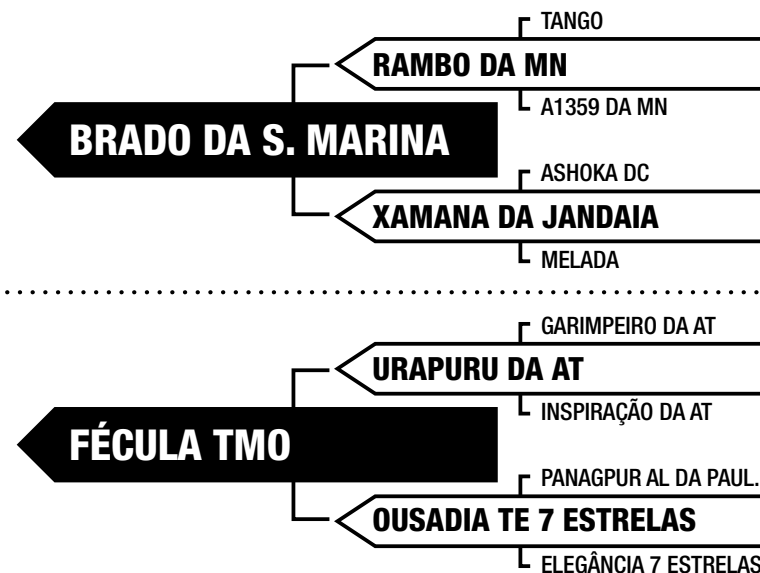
BRADO DA S. MARINA

RAMBO DA MN

TANGO

A1359 DA MN

XAMANA DA JANDAIA

ASHOKA DC

MELADA

FÉCULA TMO

URAPURU DA AT

GARIMPEIRO DA AT

INSPIRAÇÃO DA AT

OUSADIA TE 7 ESTRELAS

PANAGPUR AL DA PAUL.

ELEGÂNCIA 7 ESTRELAS